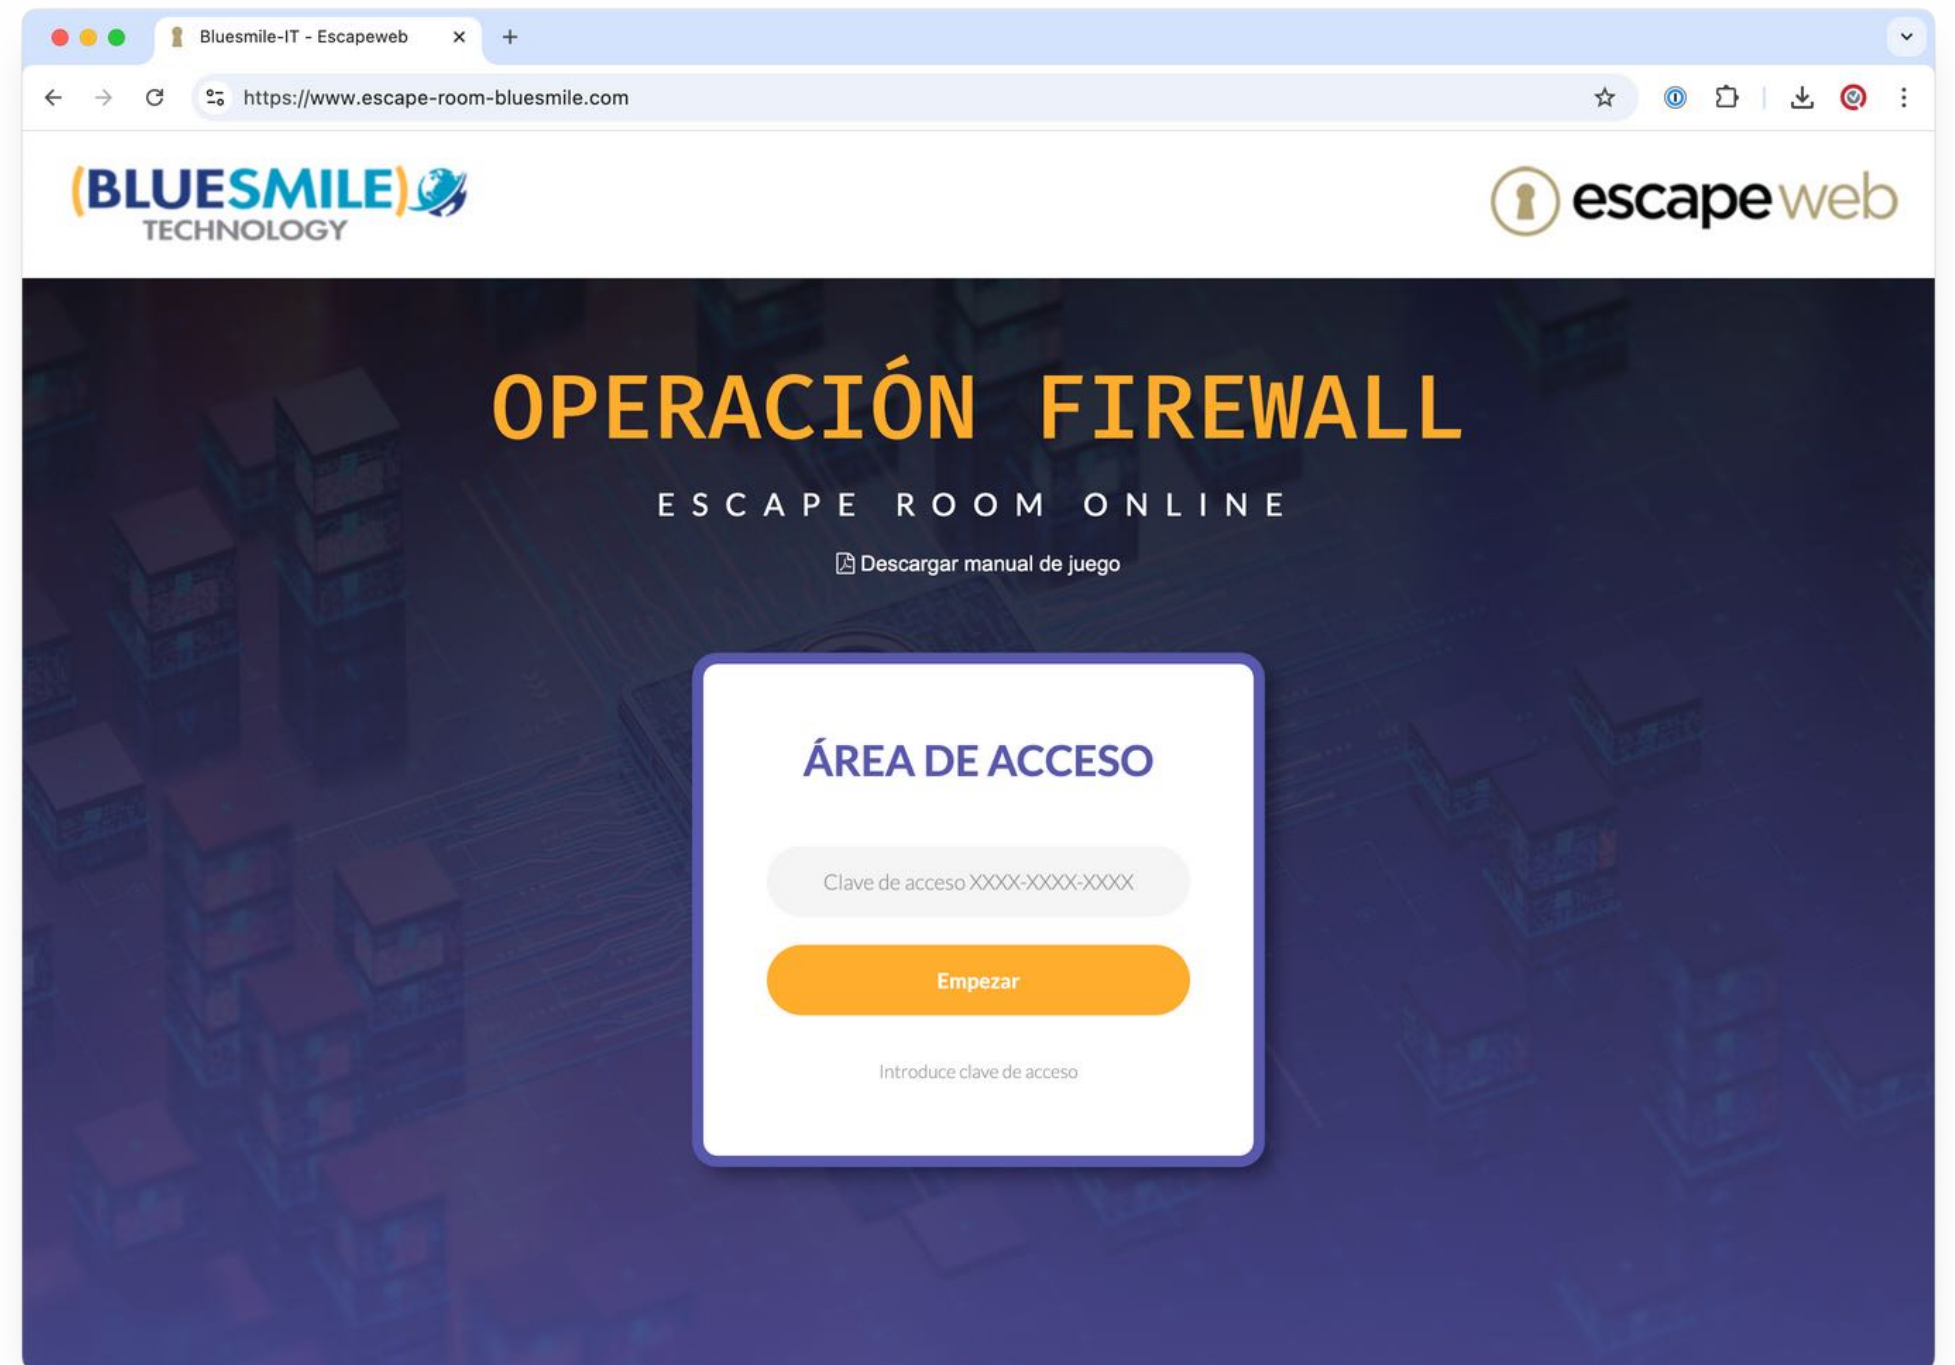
Bluesmile-IT - Escapeweb

https://www.escape-room-bluesmile.com

(BLUESMILE) TECHNOLOGY

escapeweb

OPERACIÓN FIREWALL

ESCAPE ROOM ONLINE

Descargar manual de juego

ÁREA DE ACCESO

Clave de acceso XXXX-XXXX-XXXX

Empezar

Introduce clave de acceso